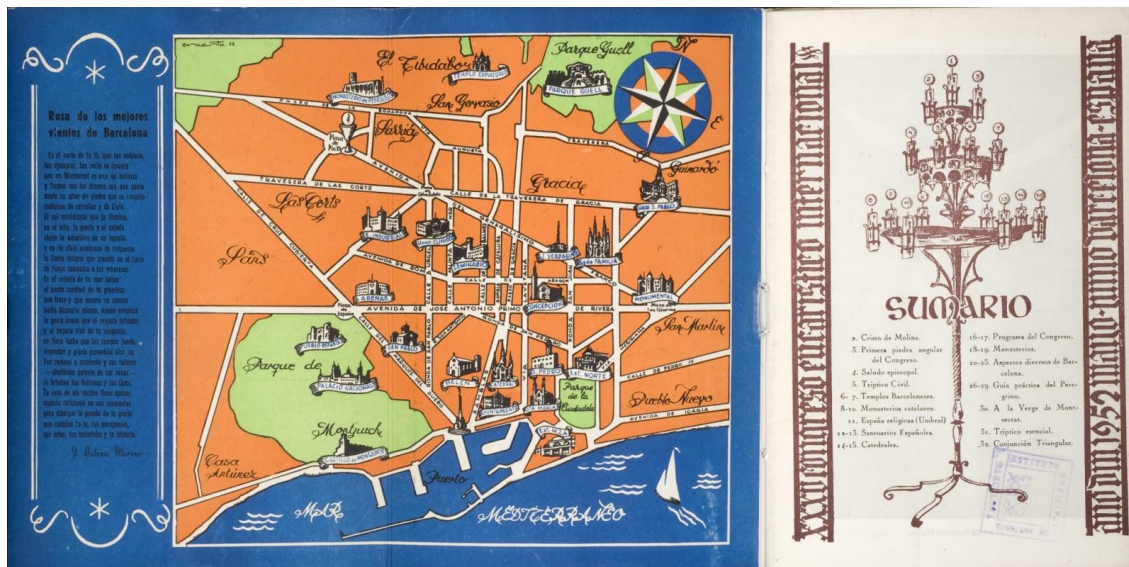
Rosa de los mejores vientos de Barcelona

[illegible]

J. Antonio Moreno

El Tibidabo
Templo Expiatorio
Parque Guell
Parque Guell
N
E
Monasterio de Pedralbes
San Gervasio
Sarriá
Travesera
Guinardó
Travesera de las Corts
Calle de la Travesera de Gracia
Gracia
Hosp. S. Pablo
Las Corts
Pueblo Nuevo
Sans
Arenas
Avenida de José Antonio Primo de Rivera
Sagrada Familia
Monumental
San Martín
Pueblo Español
Parque de
Palacio Nacional
Belén
Catedral
Est. Norte
Parque de la Ciudadela
Montjuich
Castillo de Montjuich
Casa Antúnez
Puerto
Mar
Mediterráneo
Avenida de Icaria
Calle de Pedro IV

XXXV Congreso Eucarístico Internacional · 1952 Mayo-Junio · Barcelona · España

SUMARIO

2. Cristo de Molina.
3. Primera piedra angular del Congreso.
4. Saludo episcopal.
5. Tríptico Civil.
6-7. Templos Barceloneses.
8-10. Monasterios catalanes.
11. España religiosa (Umbral)
12-13. Santuarios Españoles.
14-15. Catedrales.
16-17. Programa del Congreso.
18-19. Monasterios.
20-25. Aspectos diversos de Barcelona.
26-29. Guía práctica del Peregrino.
30. A la Verge de Montserrat.
31. Tríptico esencial.
32. Conjunción Triangular.

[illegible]